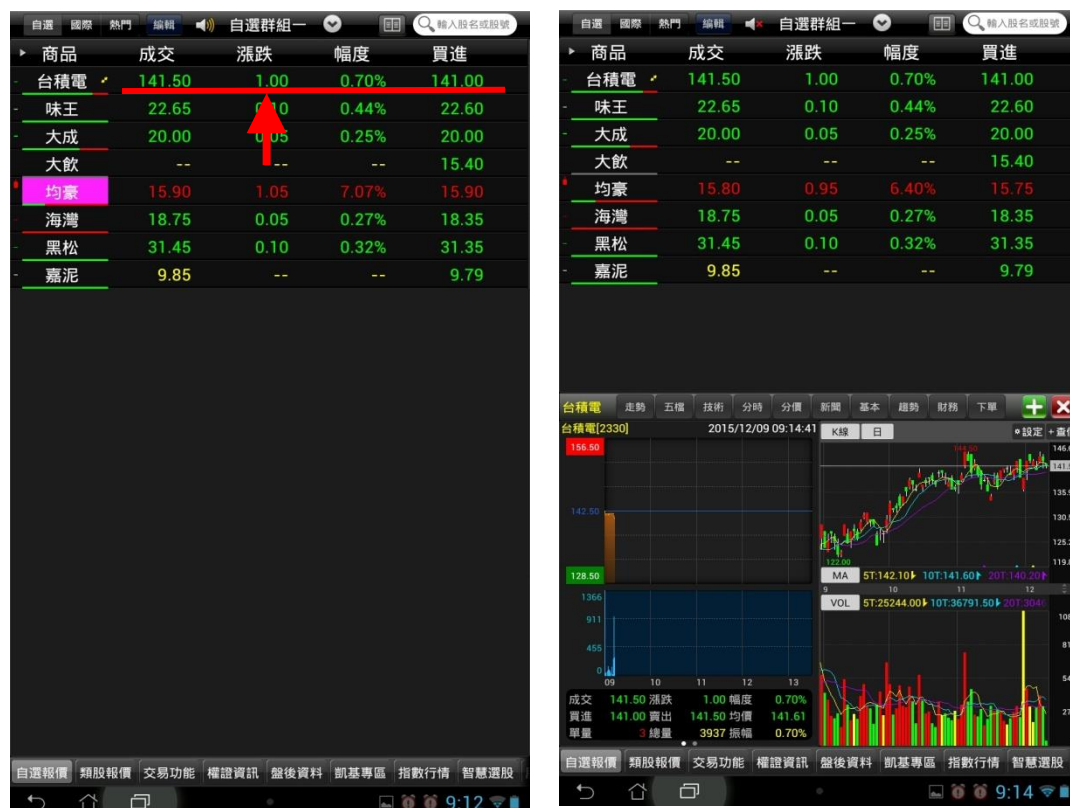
自選 國際 熱門 編輯 自選群組一 輸入股名或股號

| 商品 | 成交 | 漲跌 | 幅度 | 買進 |
|---|---|---|---|---|
| 台積電 | 141.50 | 1.00 | 0.70% | 141.00 |
| 味王 | 22.65 | 0.10 | 0.44% | 22.60 |
| 大成 | 20.00 | 0.05 | 0.25% | 20.00 |
| 大飲 | -- | -- | -- | 15.40 |
| 均豪 | 15.90 | 1.05 | 7.07% | 15.90 |
| 海灣 | 18.75 | 0.05 | 0.27% | 18.35 |
| 黑松 | 31.45 | 0.10 | 0.32% | 31.35 |
| 嘉泥 | 9.85 | -- | -- | 9.79 |

自選報價 類股報價 交易功能 權證資訊 盤後資料 凱基專區 指數行情 智慧選股

9:12

自選 國際 熱門 編輯 自選群組一 輸入股名或股號

| 商品 | 成交 | 漲跌 | 幅度 | 買進 |
|---|---|---|---|---|
| 台積電 | 141.50 | 1.00 | 0.70% | 141.00 |
| 味王 | 22.65 | 0.10 | 0.44% | 22.60 |
| 大成 | 20.00 | 0.05 | 0.25% | 20.00 |
| 大飲 | -- | -- | -- | 15.40 |
| 均豪 | 15.80 | 0.95 | 6.40% | 15.75 |
| 海灣 | 18.75 | 0.05 | 0.27% | 18.35 |
| 黑松 | 31.45 | 0.10 | 0.32% | 31.35 |
| 嘉泥 | 9.85 | -- | -- | 9.79 |

台積電 走勢 五檔 技術 分時 分價 新聞 基本 趨勢 財務 下單

台積電[2330] 2015/12/09 09:14:41 K線 日 設定

156.50 142.50 128.50 1366 911 455 0 09 10 11 12 13

MA 5T:142.10 10T:141.60 20T:140.20
VOL 5T:25244.00 10T:36791.50 20T:304

成交 141.50 漲跌 1.00 幅度 0.70%
買進 141.00 賣出 141.50 均價 141.61
單量 3 總量 3937 振幅 0.70%

自選報價 類股報價 交易功能 權證資訊 盤後資料 凱基專區 指數行情 智慧選股

9:14